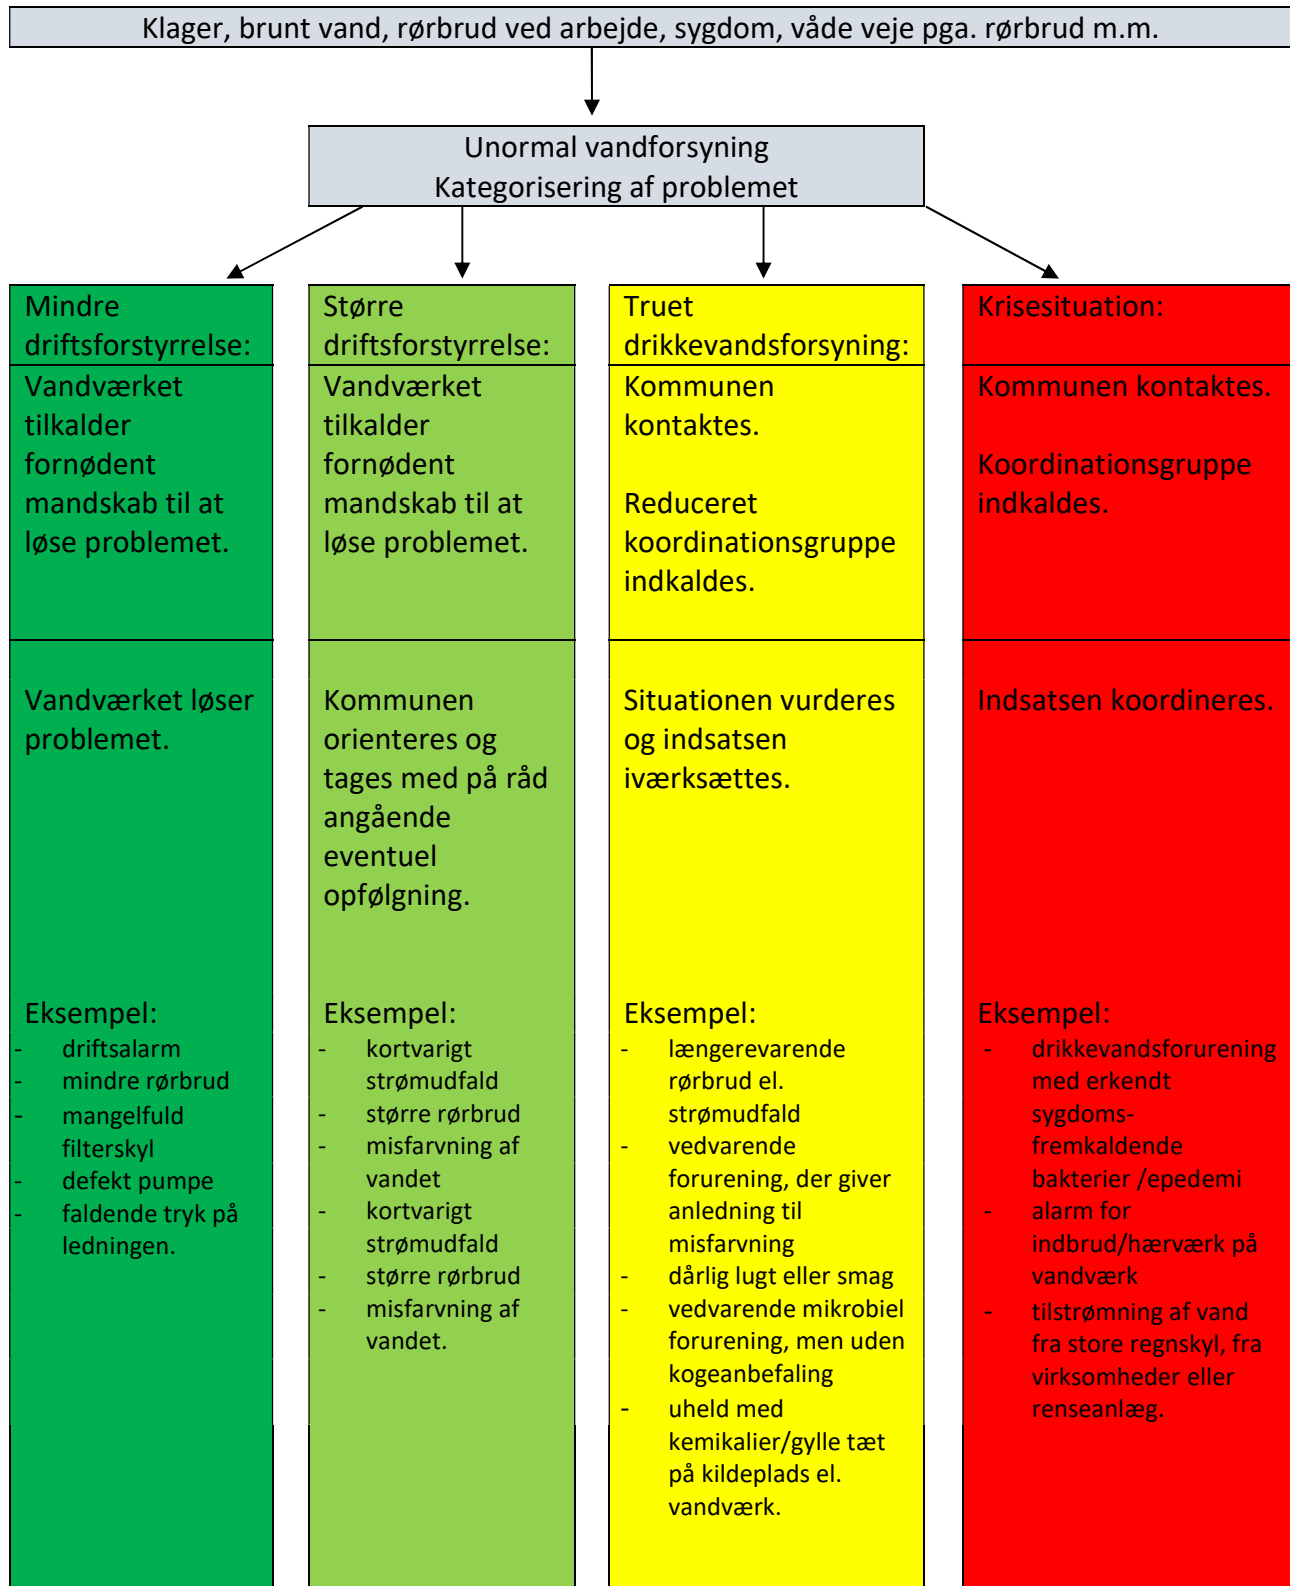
Klager, brunt vand, rørbrud ved arbejde, sygdom, våde veje pga. rørbrud m.m.

Unormal vandforsyning
Kategorisering af problemet

Mindre driftsforstyrrelse:

Vandværket tilkalder fornødent mandskab til at løse problemet.

Vandværket løser problemet.

Eksempel:
- driftsalarm
- mindre rørbrud
- mangelfuld filterskyl
- defekt pumpe
- faldende tryk på ledningen.

Større driftsforstyrrelse:

Vandværket tilkalder fornødent mandskab til at løse problemet.

Kommunen orienteres og tages med på råd angående eventuel opfølgning.

Eksempel:
- kortvarigt strømudfald
- større rørbrud
- misfarvning af vandet
- kortvarigt strømudfald
- større rørbrud
- misfarvning af vandet.

Truet drikkevandsforsyning:

Kommunen kontaktes.

Reduceret koordinationsgruppe indkaldes.

Situationen vurderes og indsatsen iværksættes.

Eksempel:
- længerevarende rørbrud el. strømudfald
- vedvarende forurening, der giver anledning til misfarvning
- dårlig lugt eller smag
- vedvarende mikrobiel forurening, men uden kogeanbefaling
- uheld med kemikalier/gylle tæt på kildeplads el. vandværk.

Krisesituation:

Kommunen kontaktes.

Koordinationsgruppe indkaldes.

Indsatsen koordineres.

Eksempel:
- drikkevandsforurening med erkendt sygdoms-fremkaldende bakterier /epedemi
- alarm for indbrud/hærværk på vandværk
- tilstrømning af vand fra store regnskyl, fra virksomheder eller renseanlæg.